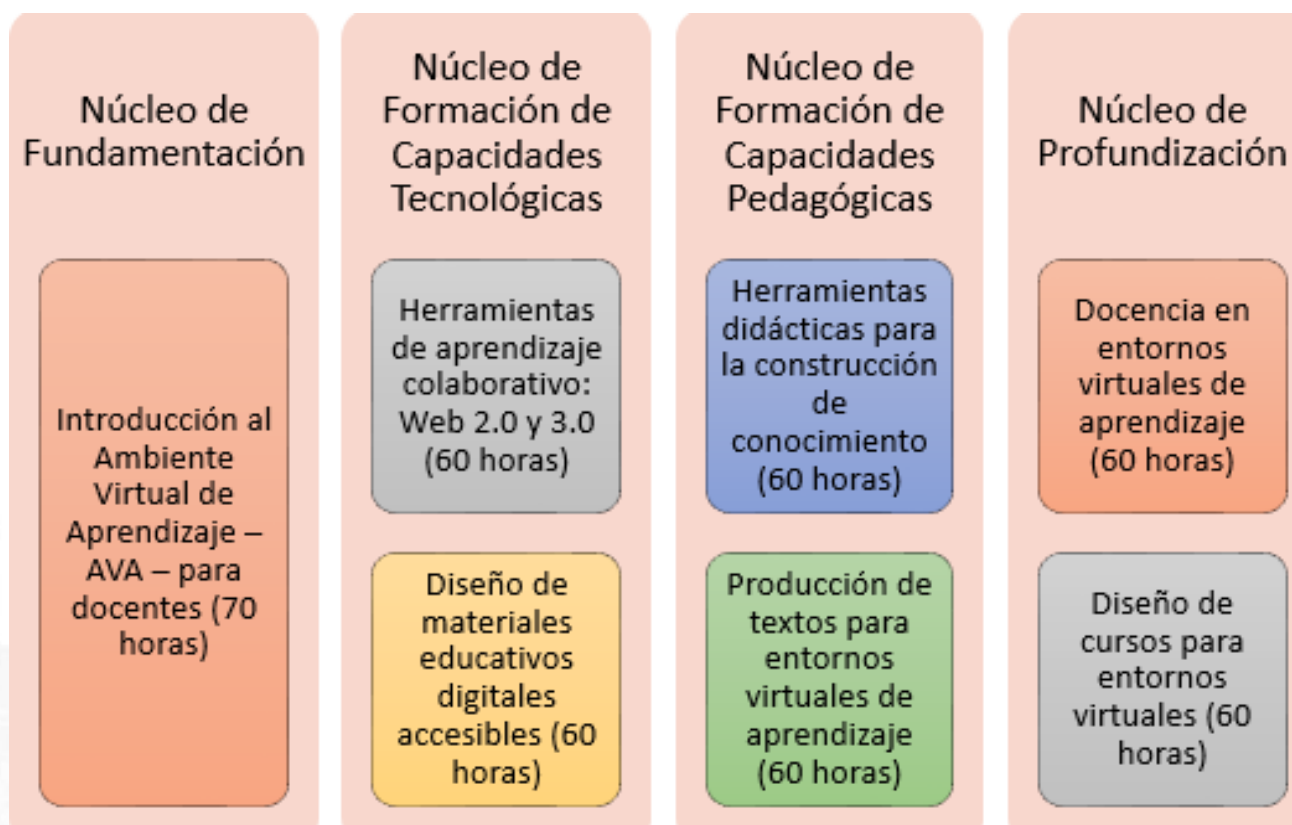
Núcleo de Fundamentación

Introducción al Ambiente Virtual de Aprendizaje – AVA – para docentes (70 horas)

Núcleo de Formación de Capacidades Tecnológicas

Herramientas de aprendizaje colaborativo: Web 2.0 y 3.0 (60 horas)

Diseño de materiales educativos digitales accesibles (60 horas)

Núcleo de Formación de Capacidades Pedagógicas

Herramientas didácticas para la construcción de conocimiento (60 horas)

Producción de textos para entornos virtuales de aprendizaje (60 horas)

Núcleo de Profundización

Docencia en entornos virtuales de aprendizaje (60 horas)

Diseño de cursos para entornos virtuales (60 horas)